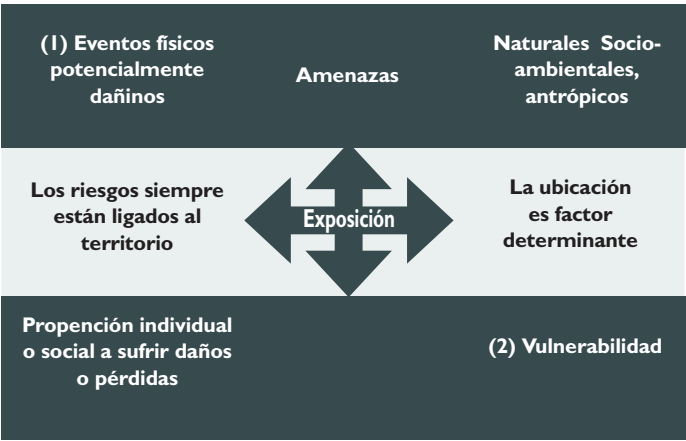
(1) Eventos físicos potencialmente dañinos

Amenazas

Naturales Socioambientales, antrópicos

Los riesgos siempre están ligados al territorio

Exposición

La ubicación es factor determinante

Propención individual o social a sufrir daños o pérdidas

(2) Vulnerabilidad